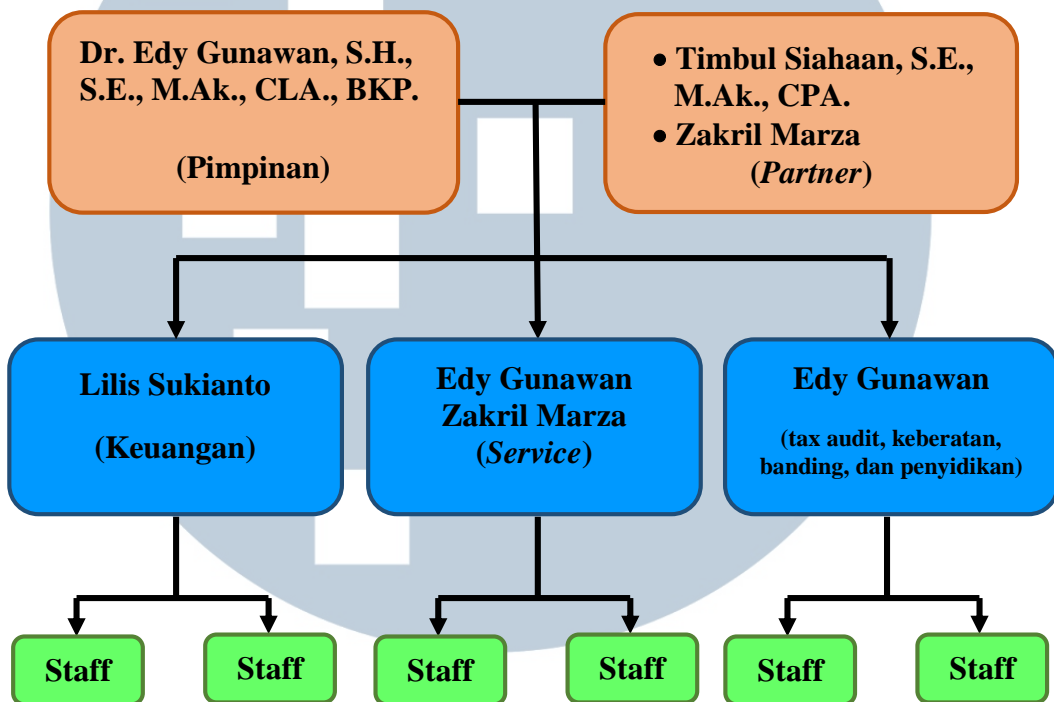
Dr. Edy Gunawan, S.H., S.E., M.Ak., CLA., BKP.

(Pimpinan)

• Timbul Siahaan, S.E., M.Ak., CPA.
• Zakril Marza
(Partner)

Lilis Sukianto

(Keuangan)

Edy Gunawan
Zakril Marza
(Service)

Edy Gunawan

(tax audit, keberatan, banding, dan penyidikan)

Staff

Staff

Staff

Staff

Staff

Staff